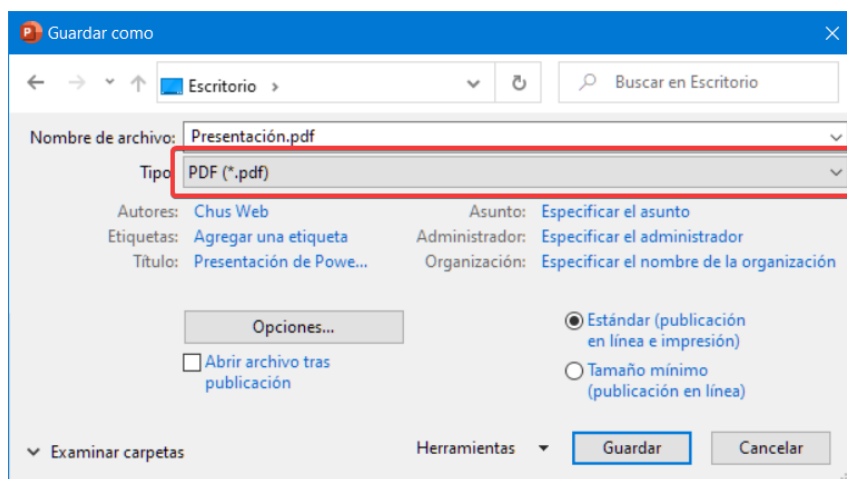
Guardar como

Escritorio ›

Buscar en Escritorio

Nombre de archivo: Presentación.pdf

Tipo: PDF (*.pdf)

Autores: Chus Web
Etiquetas: Agregar una etiqueta
Título: Presentación de Powe...

Asunto: Especificar el asunto
Administrador: Especificar el administrador
Organización: Especificar el nombre de la organización

Opciones...

Abrir archivo tras publicación

Estándar (publicación en línea e impresión)

Tamaño mínimo (publicación en línea)

Examinar carpetas

Herramientas

Guardar

Cancelar